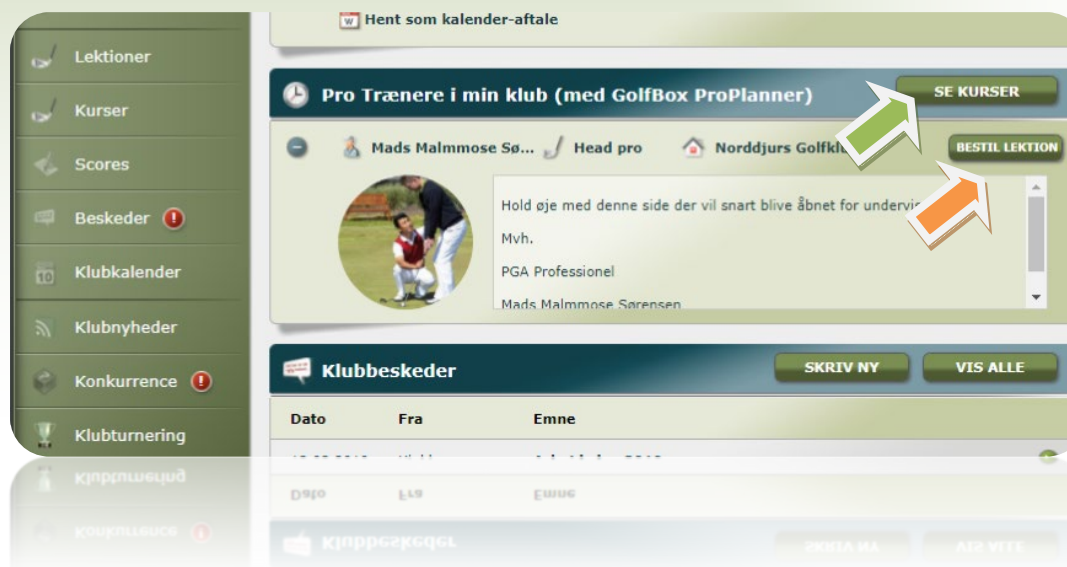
Lektioner
Kurser
Scores
Beskeder
Klubkalender
Klubnyheder
Konkurrence
Klubturnering

Hent som kalender-aftale

Pro Trænere i min klub (med GolfBox ProPlanner)

SE KURSER

Mads Malmmose Sø... Head pro Norddjurs Golfkl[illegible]

BESTIL LEKTION

Hold øje med denne side der vil snart blive åbnet for undervis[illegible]

Mvh.

PGA Professionel

Mads Malmmose Sørensen

Klubbeskeder

SKRIV NY

VIS ALLE

| Dato | Fra | Emne |
|---|---|---|
| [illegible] | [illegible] | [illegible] |